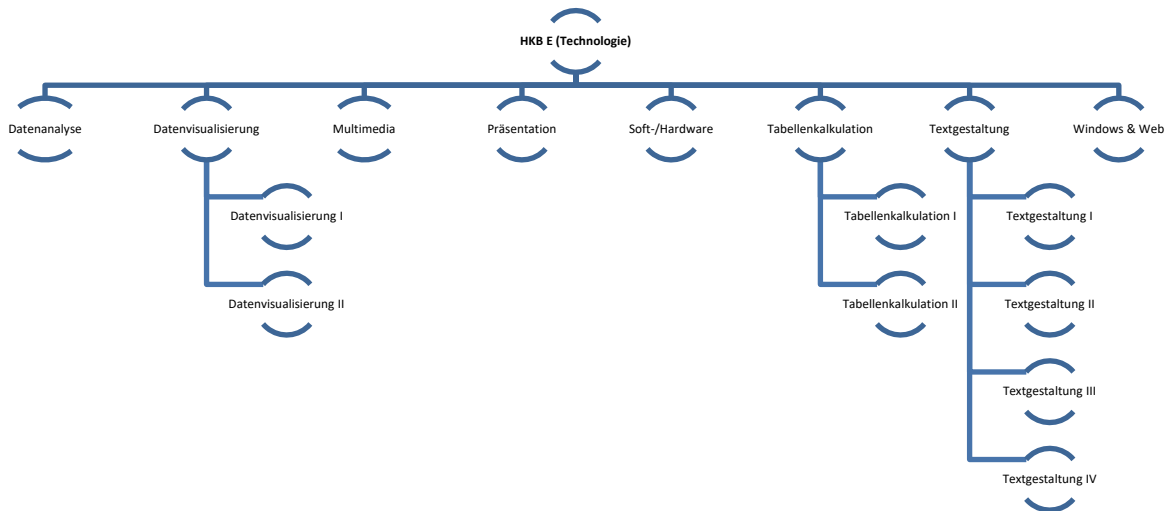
HKB E (Technologie)

Datenanalyse

Datenvisualisierung

Datenvisualisierung I

Datenvisualisierung II

Multimedia

Präsentation

Soft-/Hardware

Tabellenkalkulation

Tabellenkalkulation I

Tabellenkalkulation II

Textgestaltung

Textgestaltung I

Textgestaltung II

Textgestaltung III

Textgestaltung IV

Windows & Web